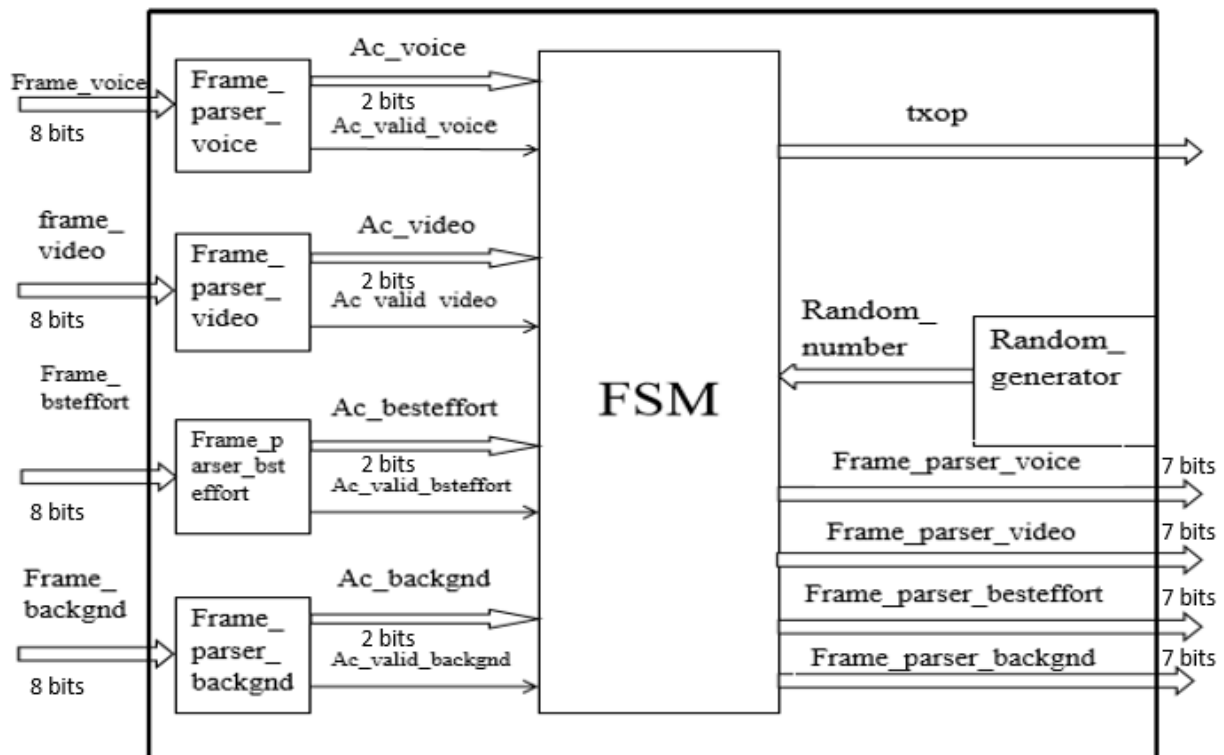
Frame_voice
8 bits
Frame_ parser_ voice
Ac_voice
2 bits
Ac_valid_voice
frame_ video
8 bits
Frame_ parser_ video
Ac_video
2 bits
Ac_valid_video
Frame_ bsteffort
8 bits
Frame_p arser_bst effort
Ac_besteffort
2 bits
Ac_valid_bsteffort
Frame_ backgnd
8 bits
Frame_ parser_ backgnd
Ac_backgnd
2 bits
Ac_valid_backgnd
FSM
txop
Random_ number
Random_ generator
Frame_parser_voice
7 bits
Frame_parser_video
7 bits
Frame_parser_besteffort
7 bits
Frame_parser_backgnd
7 bits